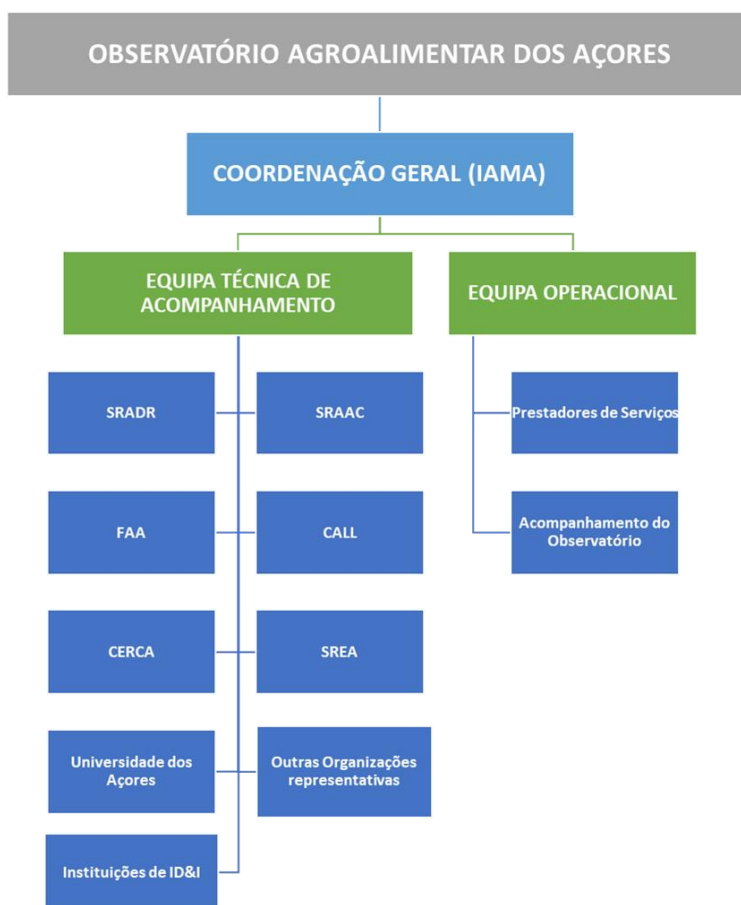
OBSERVATÓRIO AGROALIMENTAR DOS AÇORES

COORDENAÇÃO GERAL (IAMA)

EQUIPA TÉCNICA DE ACOMPANHAMENTO

EQUIPA OPERACIONAL

SRADR

SRAAC

FAA

CALL

CERCA

SREA

Universidade dos Açores

Outras Organizações representativas

Instituições de ID&I

Prestadores de Serviços

Acompanhamento do Observatório